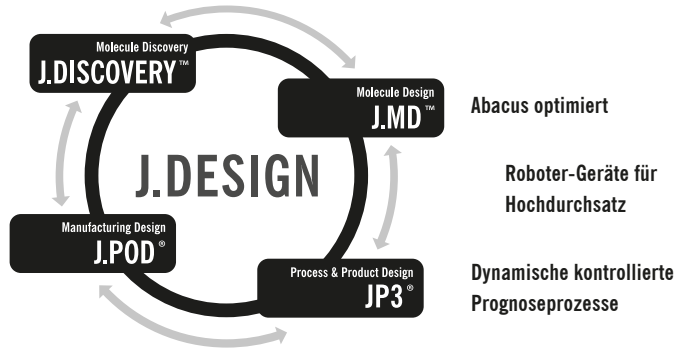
Molecule Discovery
J.DISCOVERY™

Molecule Design
J.MD™

Abacus optimiert

J.DESIGN

Roboter-Geräte für Hochdurchsatz

Manufacturing Design
J.POD®

Process & Product Design
JP3®

Dynamische kontrollierte Prognoseprozesse